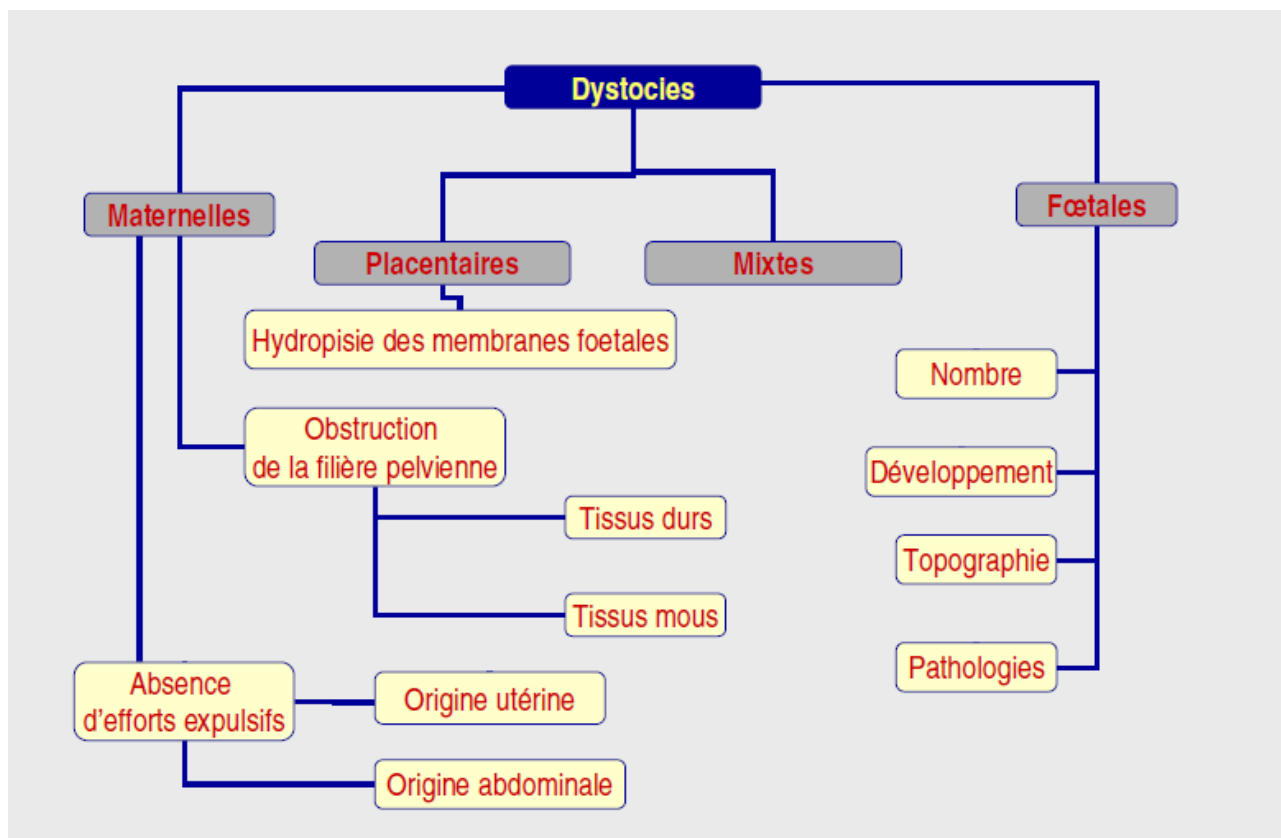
Dystocies

Maternelles

Placentaires

Mixtes

Fœtales

Hydropisie des membranes foetales

Obstruction de la filière pelvienne

Tissus durs

Tissus mous

Absence d'efforts expulsifs

Origine utérine

Origine abdominale

Nombre

Développement

Topographie

Pathologies